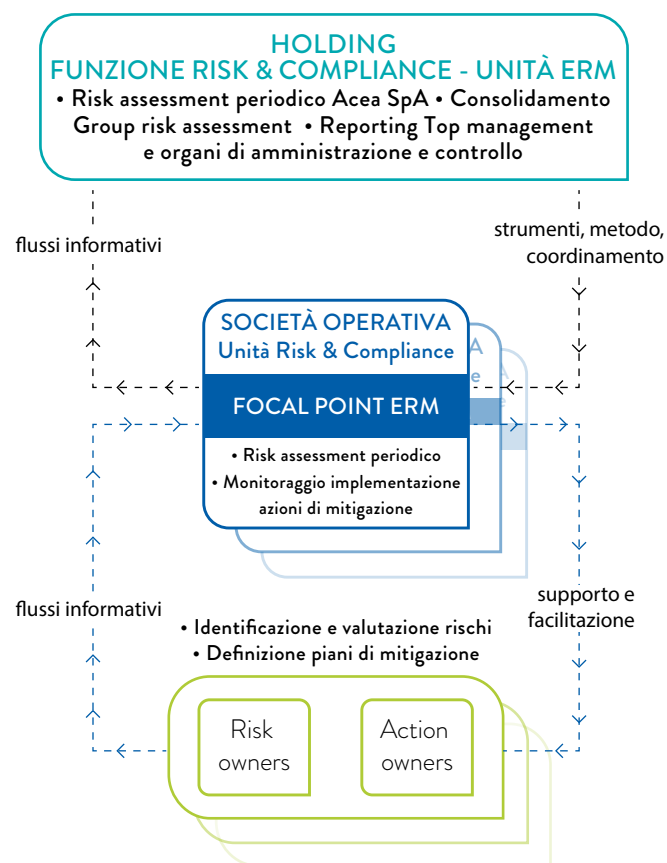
HOLDING
FUNZIONE RISK & COMPLIANCE - UNITÀ ERM
• Risk assessment periodico Acea SpA • Consolidamento Group risk assessment • Reporting Top management e organi di amministrazione e controllo

flussi informativi

strumenti, metodo, coordinamento

SOCIETÀ OPERATIVA
Unità Risk & Compliance

FOCAL POINT ERM

• Risk assessment periodico
• Monitoraggio implementazione azioni di mitigazione

flussi informativi

supporto e facilitazione

• Identificazione e valutazione rischi
• Definizione piani di mitigazione

Risk owners

Action owners